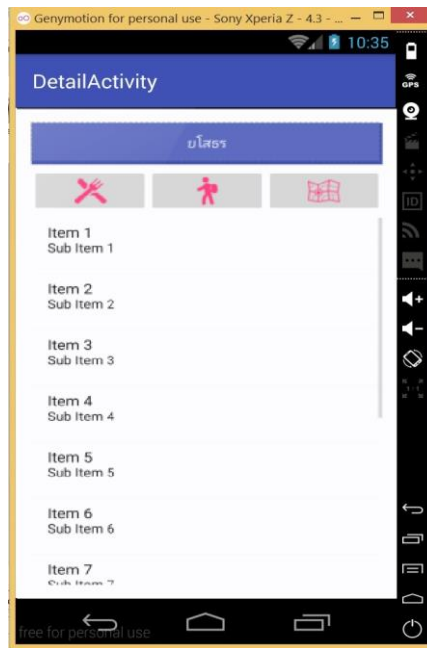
Genymotion for personal use - Sony Xperia Z - 4.3 - ...

10:35

GPS

ID

DetailActivity

ยโสธร

Item 1
Sub Item 1

Item 2
Sub Item 2

Item 3
Sub Item 3

Item 4
Sub Item 4

Item 5
Sub Item 5

Item 6
Sub Item 6

Item 7
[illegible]

free for personal use